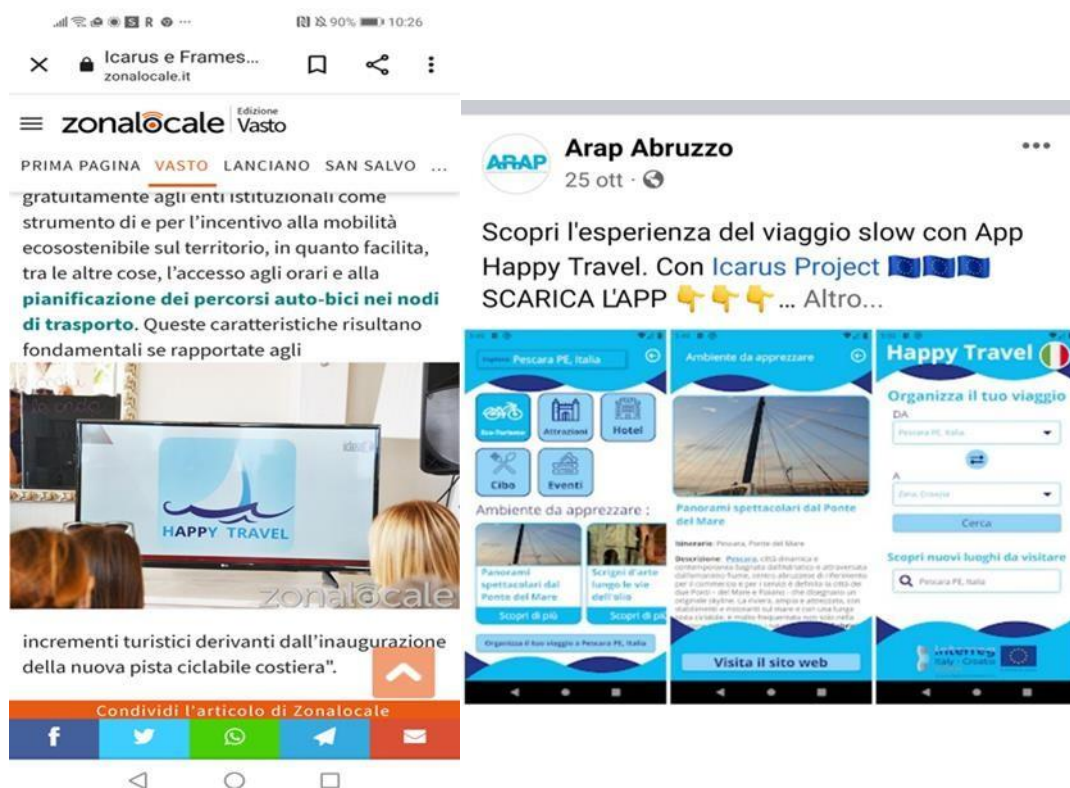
90% 10:26

Icarus e Frames...
zonalocale.it

zonalocale Edizione Vasto

PRIMA PAGINA VASTO LANCIANO SAN SALVO ...

gratuitamente agli enti istituzionali come strumento di e per l'incentivo alla mobilità ecosostenibile sul territorio, in quanto facilita, tra le altre cose, l'accesso agli orari e alla pianificazione dei percorsi auto-bici nei nodi di trasporto. Queste caratteristiche risultano fondamentali se rapportate agli

HAPPY TRAVEL

zonalocale

incrementi turistici derivanti dall'inaugurazione della nuova pista ciclabile costiera".

Condividi l'articolo di Zonalocale

Arap Abruzzo
25 ott ·

Scopri l'esperienza del viaggio slow con App Happy Travel. Con Icarus Project
SCARICA L'APP ... Altro...

Pescara PE, Italia
Eco-Turismo
Attrazioni
Hotel
Cibo
Eventi
Ambiente da apprezzare :
Panorami spettacolari dal Ponte del Mare
Scrigni d'arte lungo le vie dell'olio
Scopri di più
Scopri di più
Organizza il tuo viaggio a Pescara PE, Italia

Ambiente da apprezzare
Panorami spettacolari dal Ponte del Mare
Itinerario: Pescara, Ponte del Mare
Descrizione: Pescara, città dinamica e contemporanea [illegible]
Visita il sito web

Happy Travel
Organizza il tuo viaggio
DA
Pescara PE, Italia
A
Zara, Croazia
Cerca
Scopri nuovi luoghi da visitare
Pescara PE, Italia
Interreg Italy - Croatia